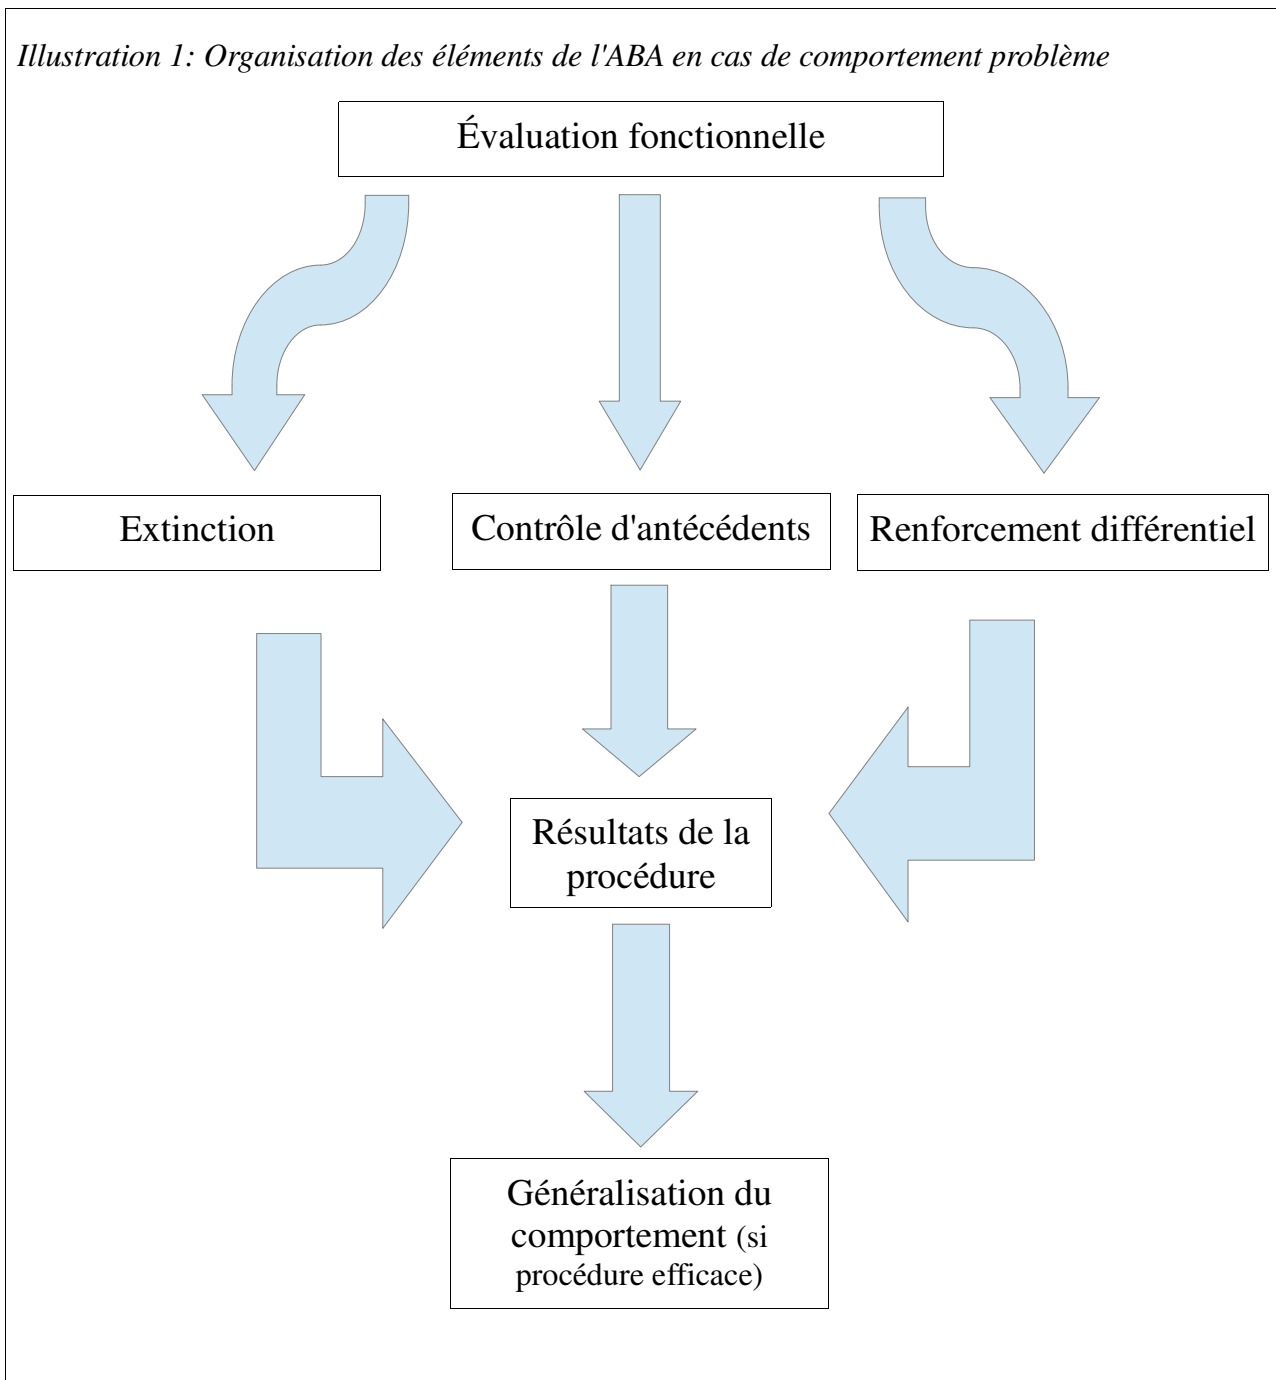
Illustration 1: Organisation des éléments de l'ABA en cas de comportement problème

Évaluation fonctionnelle

Extinction

Contrôle d'antécédents

Renforcement différentiel

Résultats de la procédure

Généralisation du comportement (si procédure efficace)